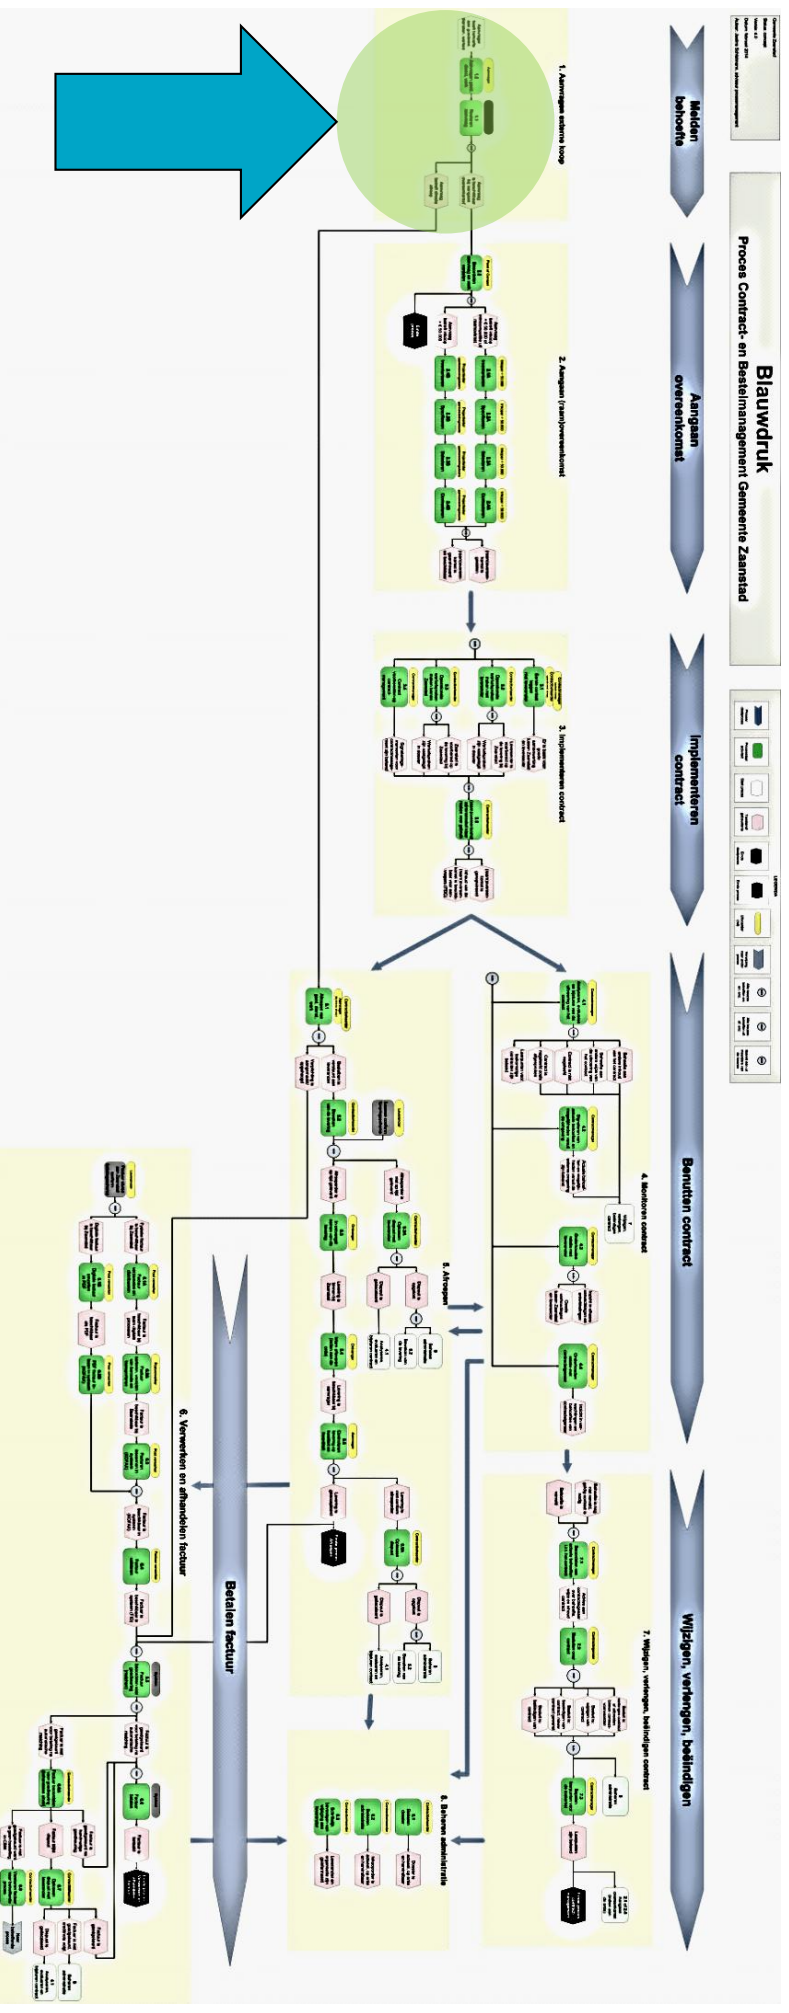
Blauwdruk
Proces Contract- en Bestelmanagement Gemeente Zaanstad

Melden behoefte

Aangaan overeenkomst

Implementeren contract

Benutten contract

Wijzigen, verlengen, beëindigen

Betalen factuur

1. Aanvragen externe inzet

2. Aangaan (raam)overeenkomst

3. Implementeren contract

4. Monitoren contract

5. Afroepen

6. Verwerken en afhandelen factuur

7. Wijzigen, verlengen, beëindigen contract

8. Beheren administratie

Legenda

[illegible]